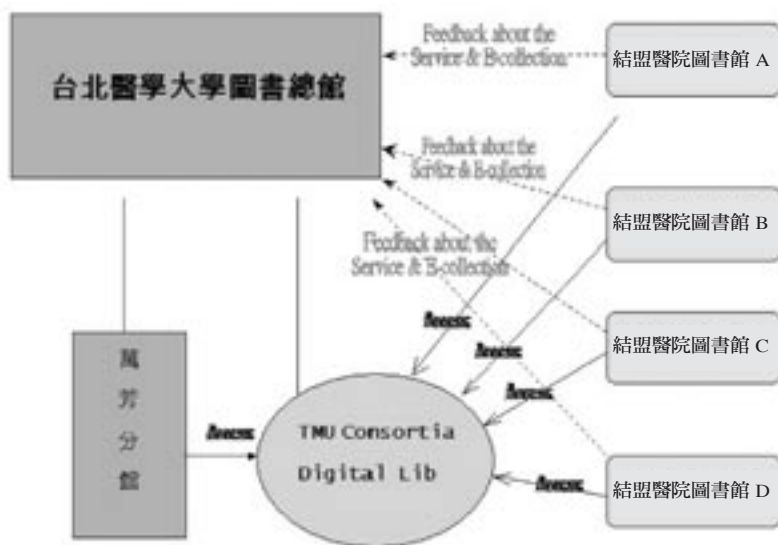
台北醫學大學圖書總館

Feedback about the Service & E-collection

Feedback about the Service & E-collection

Feedback about the Service & E-collection

結盟醫院圖書館 A

結盟醫院圖書館 B

結盟醫院圖書館 C

結盟醫院圖書館 D

萬芳分館

Access

Access

Access

Access

Access

TMU Consortia Digital Lib